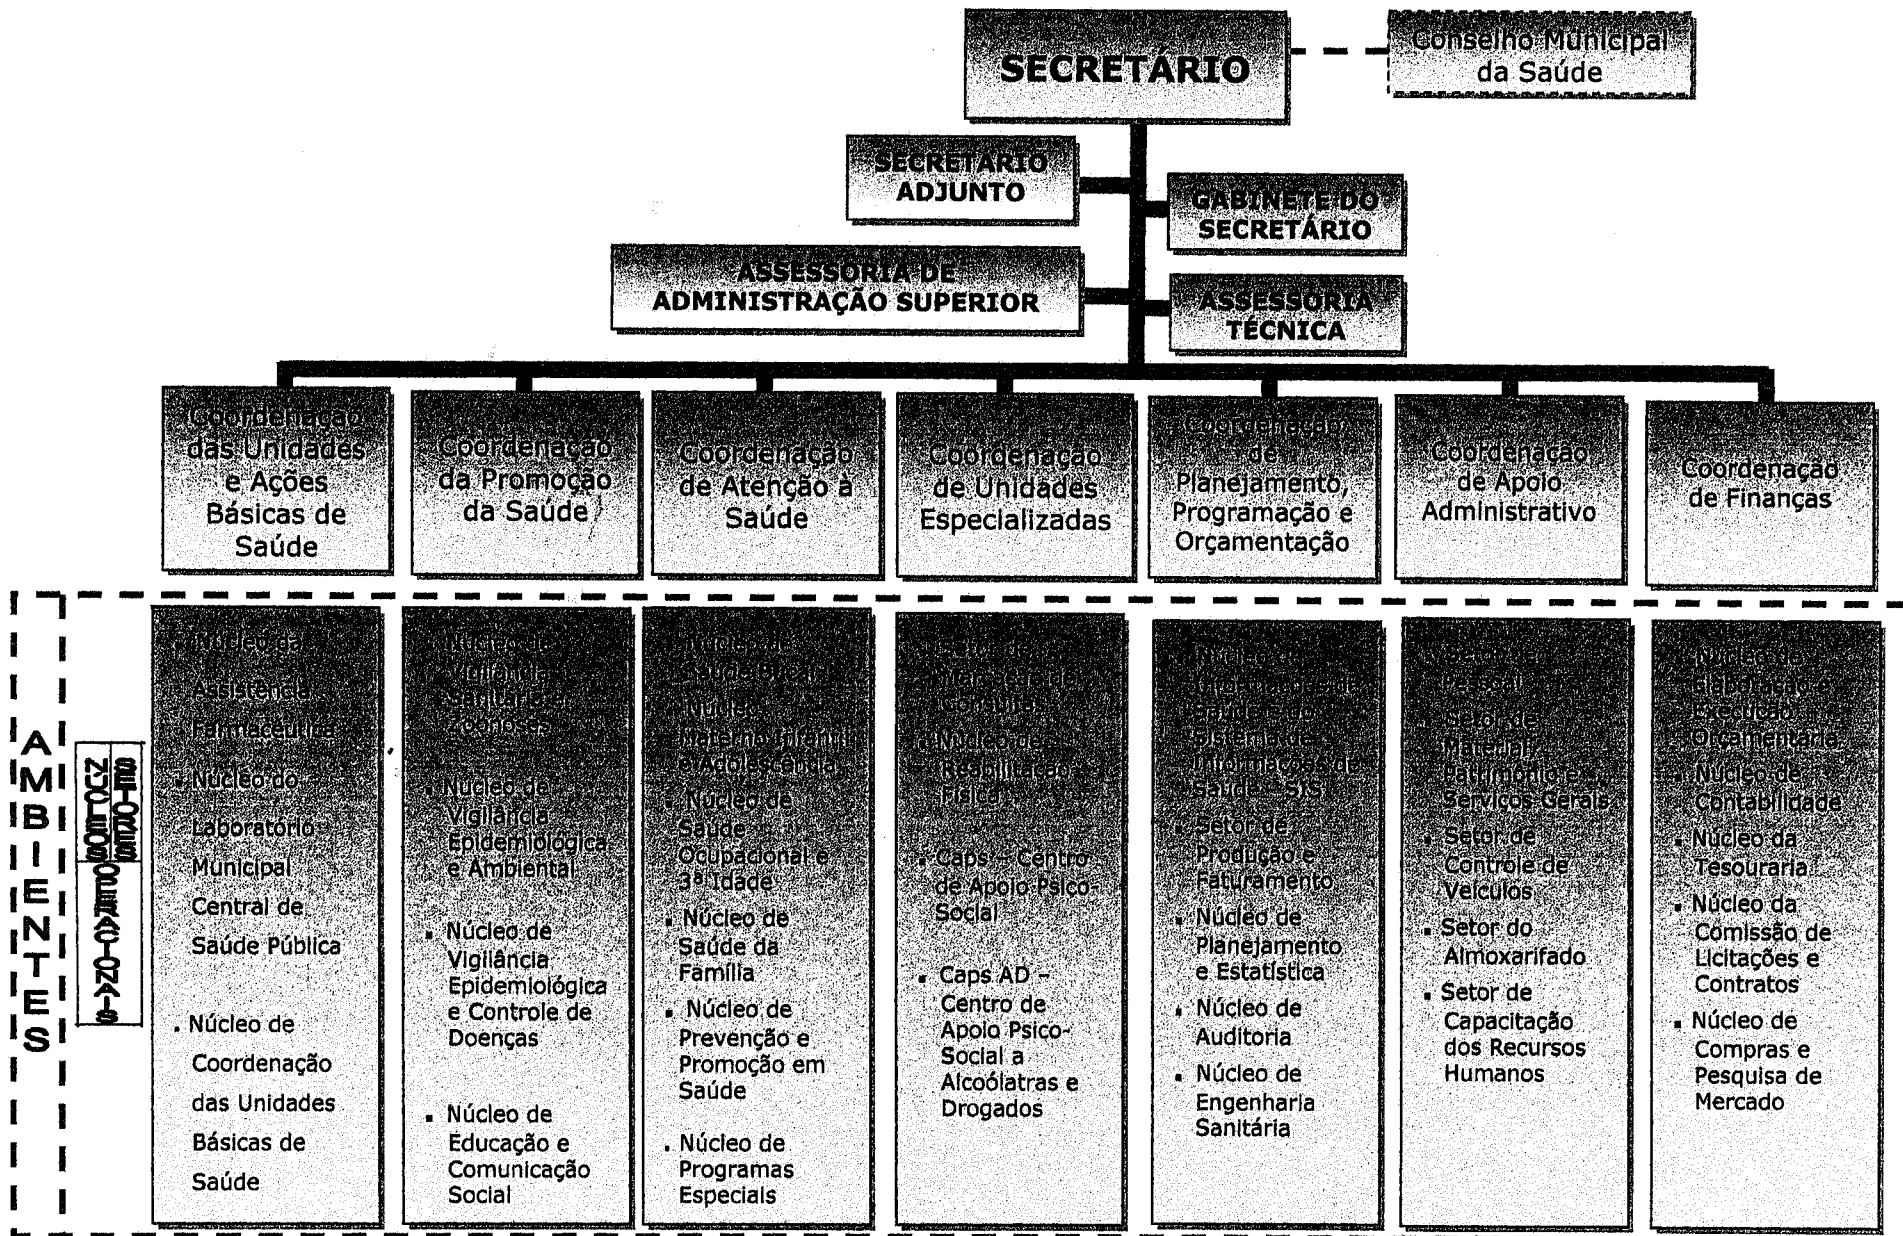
SECRETÁRIO

Conselho Municipal da Saúde

SECRETÁRIO ADJUNTO

GABINETE DO SECRETÁRIO

ASSESSORIA DE ADMINISTRAÇÃO SUPERIOR

ASSESSORIA TÉCNICA

Coordenação das Unidades e Ações Básicas de Saúde

Coordenação da Promoção da Saúde

Coordenação de Atenção à Saúde

Coordenação de Unidades Especializadas

Coordenação de Planejamento, Programação e Orçamentação

Coordenação de Apoio Administrativo

Coordenação de Finanças

AMBIENTES

SETORES

NÚCLEOS OPERACIONAIS

▪ Núcleo da Assistência Farmacêutica
▪ Núcleo do Laboratório Municipal Central de Saúde Pública
▪ Núcleo de Coordenação das Unidades Básicas de Saúde

▪ Núcleo de Vigilância Sanitária e Zoonoses
▪ Núcleo de Vigilância Epidemiológica e Ambiental
▪ Núcleo de Vigilância Epidemiológica e Controle de Doenças
▪ Núcleo de Educação e Comunicação Social

▪ Núcleo de Saúde Bucal
▪ Núcleo Materno Infantil e Adolescência
▪ Núcleo de Saúde Ocupacional e 3ª Idade
▪ Núcleo de Saúde da Família
▪ Núcleo de Prevenção e Promoção em Saúde
▪ Núcleo de Programas Especiais

▪ Setor de Marcação de Consultas
▪ Núcleo de Reabilitação Física
▪ Caps – Centro de Apoio Psico-Social
▪ Caps AD – Centro de Apoio Psico-Social a Alcoólatras e Drogados

▪ Núcleo de Informação de Saúde e do Sistema de Informações de Saúde – SIS
▪ Setor de Produção e Faturamento
▪ Núcleo de Planejamento e Estatística
▪ Núcleo de Auditoria
▪ Núcleo de Engenharia Sanitária

▪ Setor de Pessoal
▪ Setor de Material, Patrimônio e Serviços Gerais
▪ Setor de Controle de Veículos
▪ Setor do Almoxarifado
▪ Setor de Capacitação dos Recursos Humanos

▪ Núcleo de Elaboração e Execução Orçamentária
▪ Núcleo de Contabilidade
▪ Núcleo da Tesouraria
▪ Núcleo da Comissão de Licitações e Contratos
▪ Núcleo de Compras e Pesquisa de Mercado